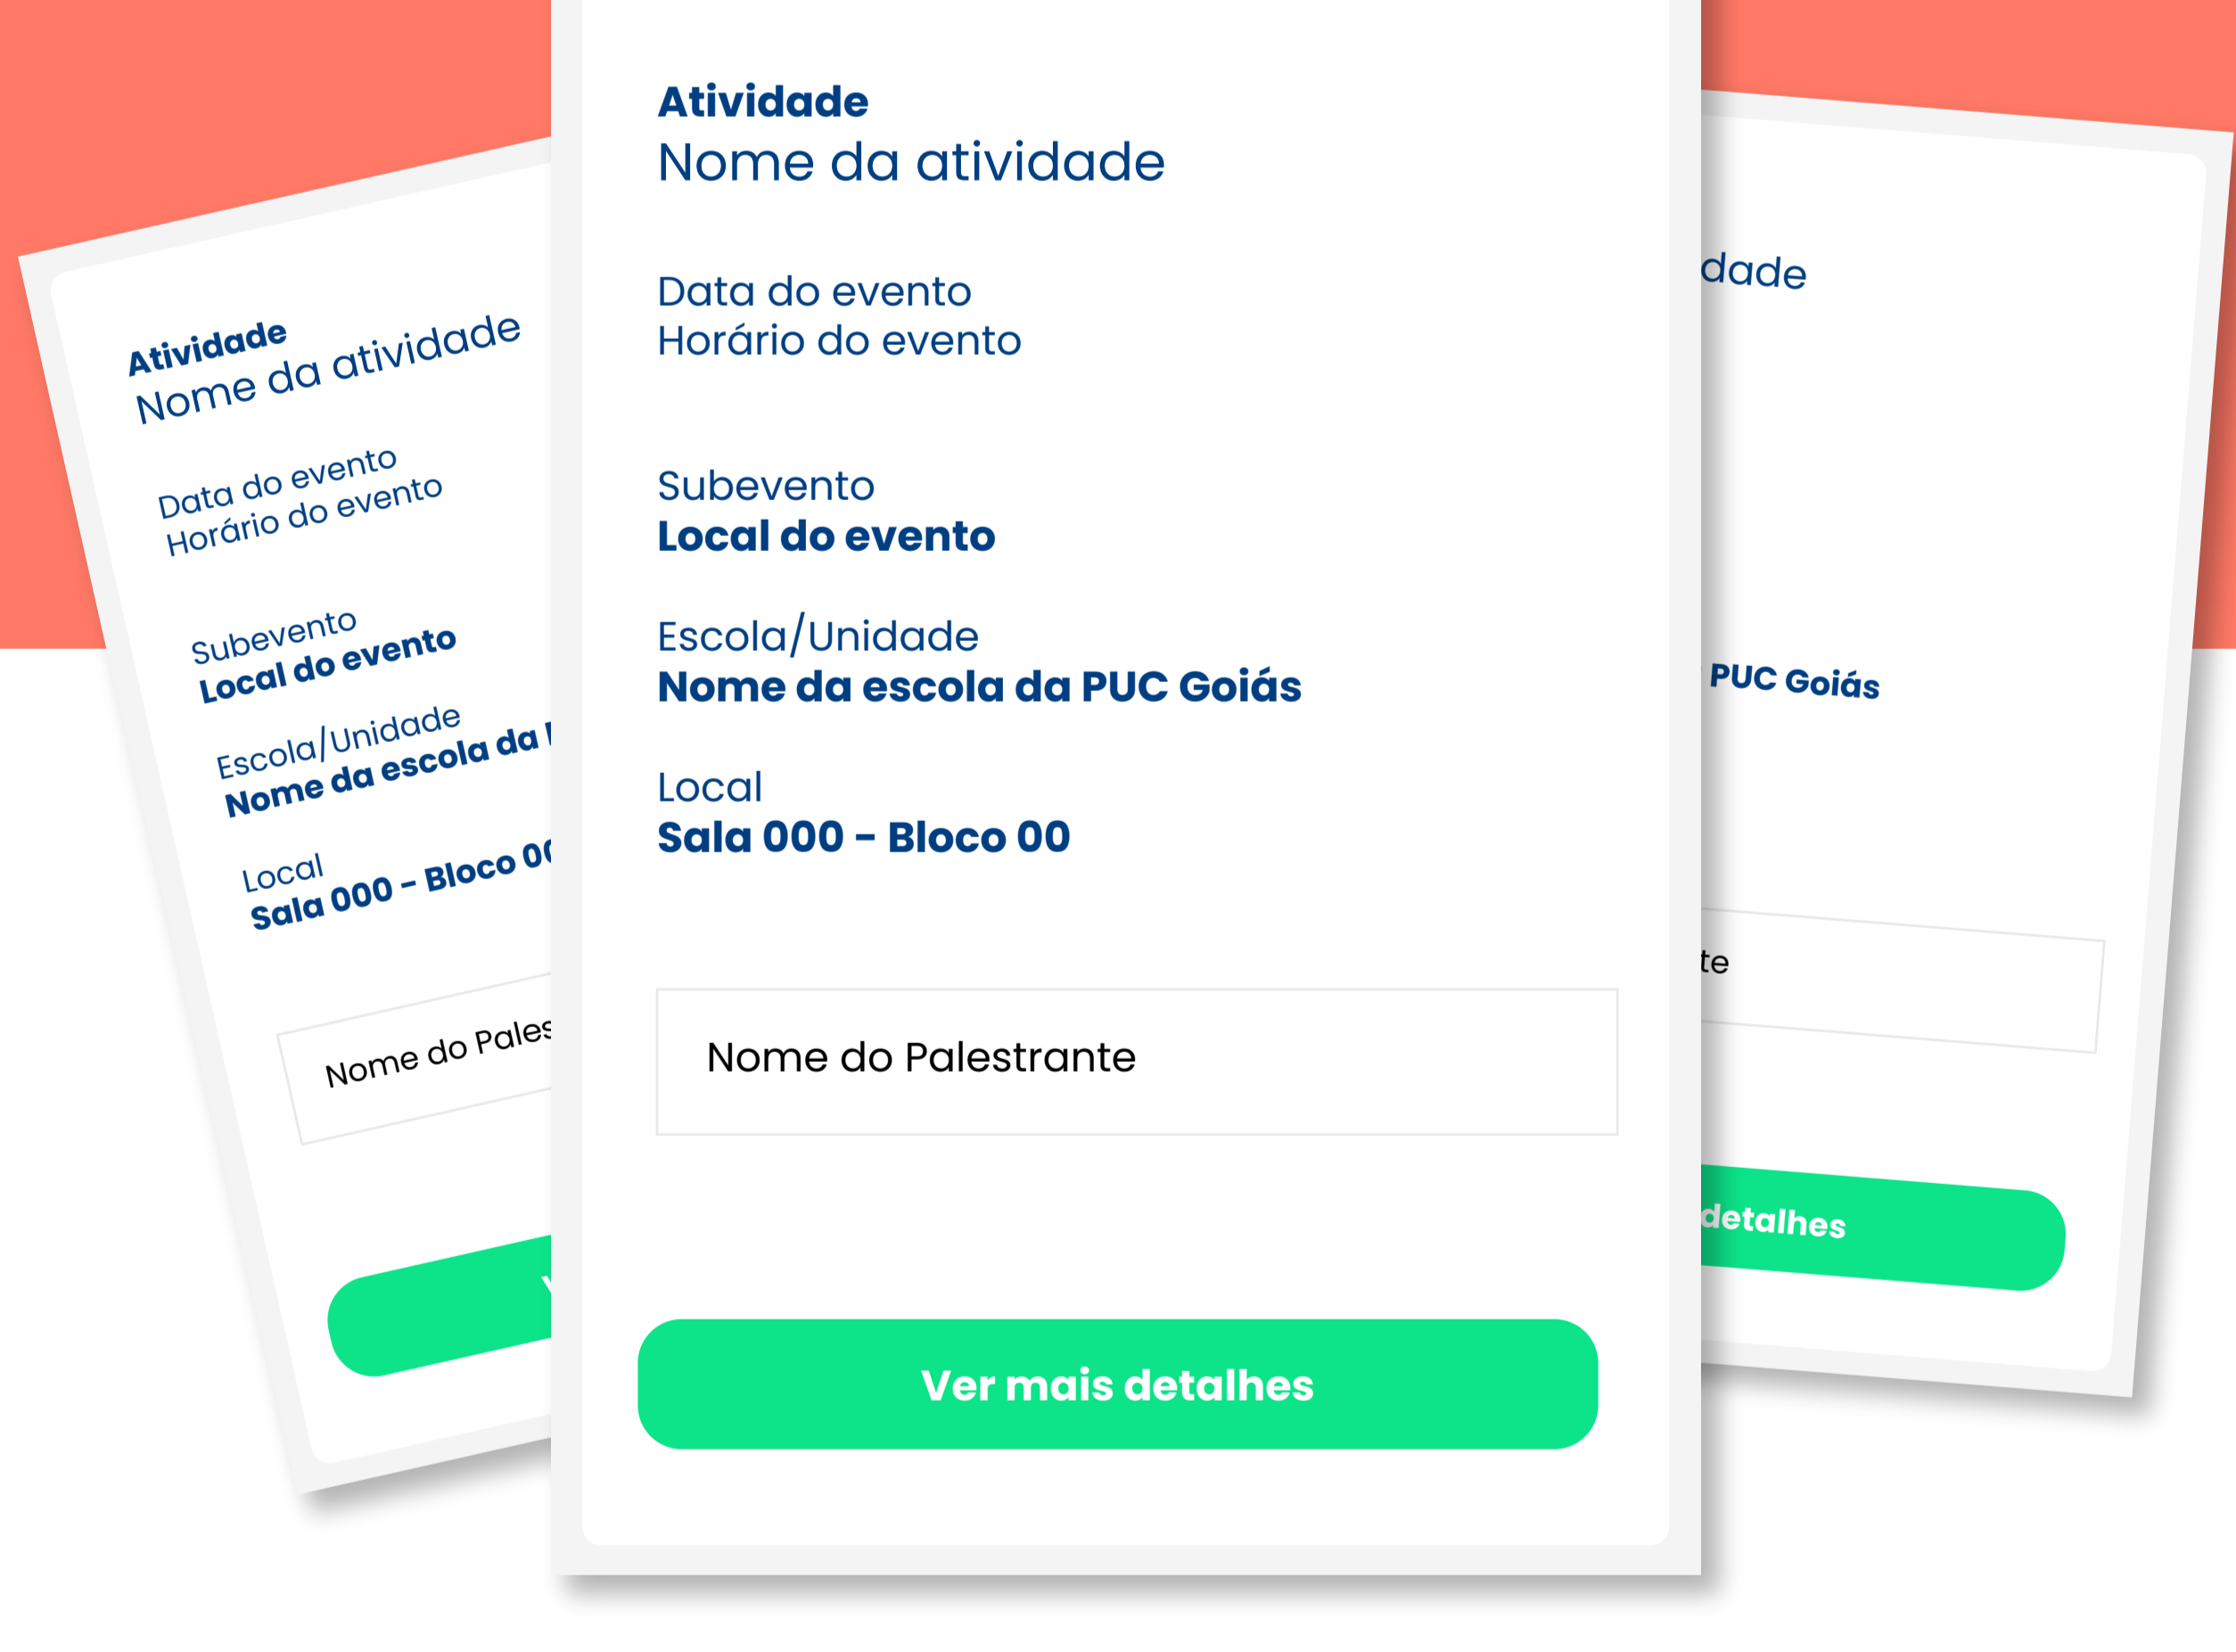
Atividade
Nome da atividade

Data do evento
Horário do evento

Subevento
Local do evento

Escola/Unidade
Nome da escola da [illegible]

Local
Sala 000 - Bloco 0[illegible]

Nome do Pales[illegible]

Atividade
Nome da atividade

Data do evento
Horário do evento

Subevento
Local do evento

Escola/Unidade
Nome da escola da PUC Goiás

Local
Sala 000 - Bloco 00

Nome do Palestrante

Ver mais detalhes

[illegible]dade

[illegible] PUC Goiás

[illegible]te

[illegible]detalhes